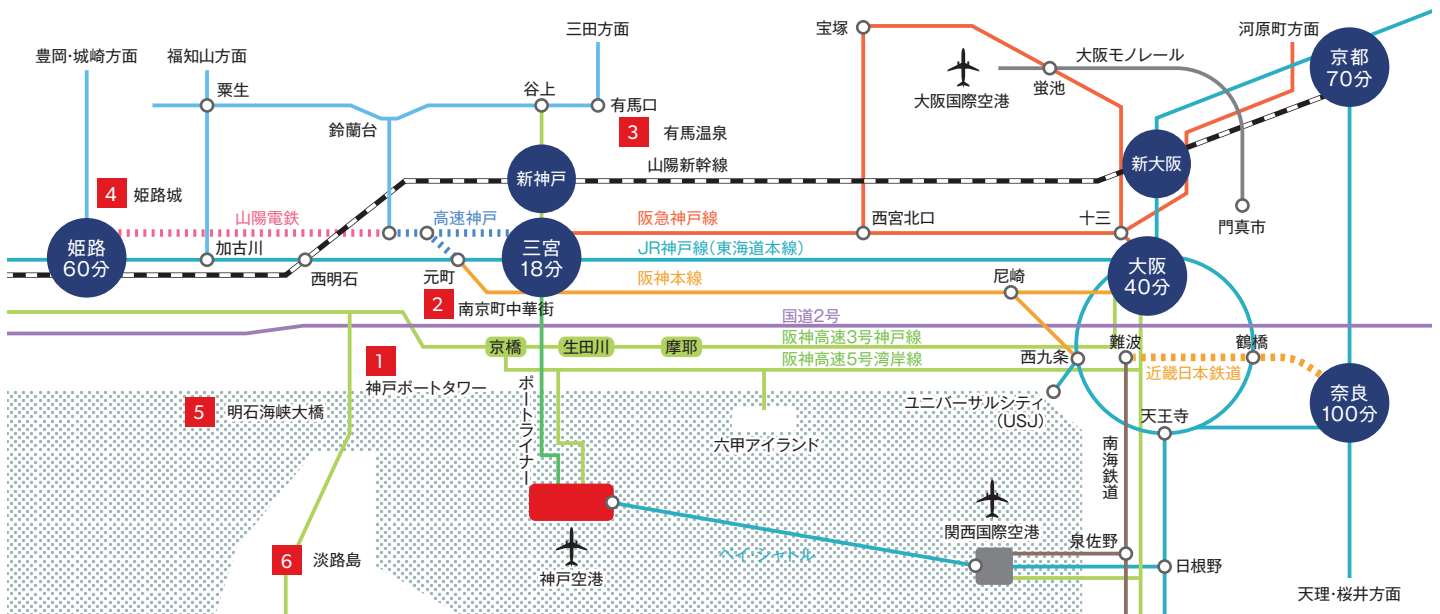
豊岡･城崎方面
福知山方面
粟生
三田方面
谷上
有馬口
宝塚
大阪国際空港
蛍池
大阪モノレール
河原町方面
京都
70分
3 有馬温泉
鈴蘭台
新神戸
山陽新幹線
新大阪
4 姫路城
姫路
60分
山陽電鉄
加古川
高速神戸
三宮
18分
阪急神戸線
西宮北口
十三
門真市
JR神戸線(東海道本線)
西明石
元町
阪神本線
尼崎
大阪
40分
2 南京町中華街
国道2号
阪神高速3号神戸線
京橋
生田川
摩耶
阪神高速5号湾岸線
西九条
難波
鶴橋
1
神戸ポートタワー
近畿日本鉄道
奈良
100分
5 明石海峡大橋
ポートライナー
ユニバーサルシティ
(USJ)
天王寺
六甲アイランド
南海鉄道
関西国際空港
神戸空港
ベイ・シャトル
泉佐野
日根野
6 淡路島
天理・桜井方面